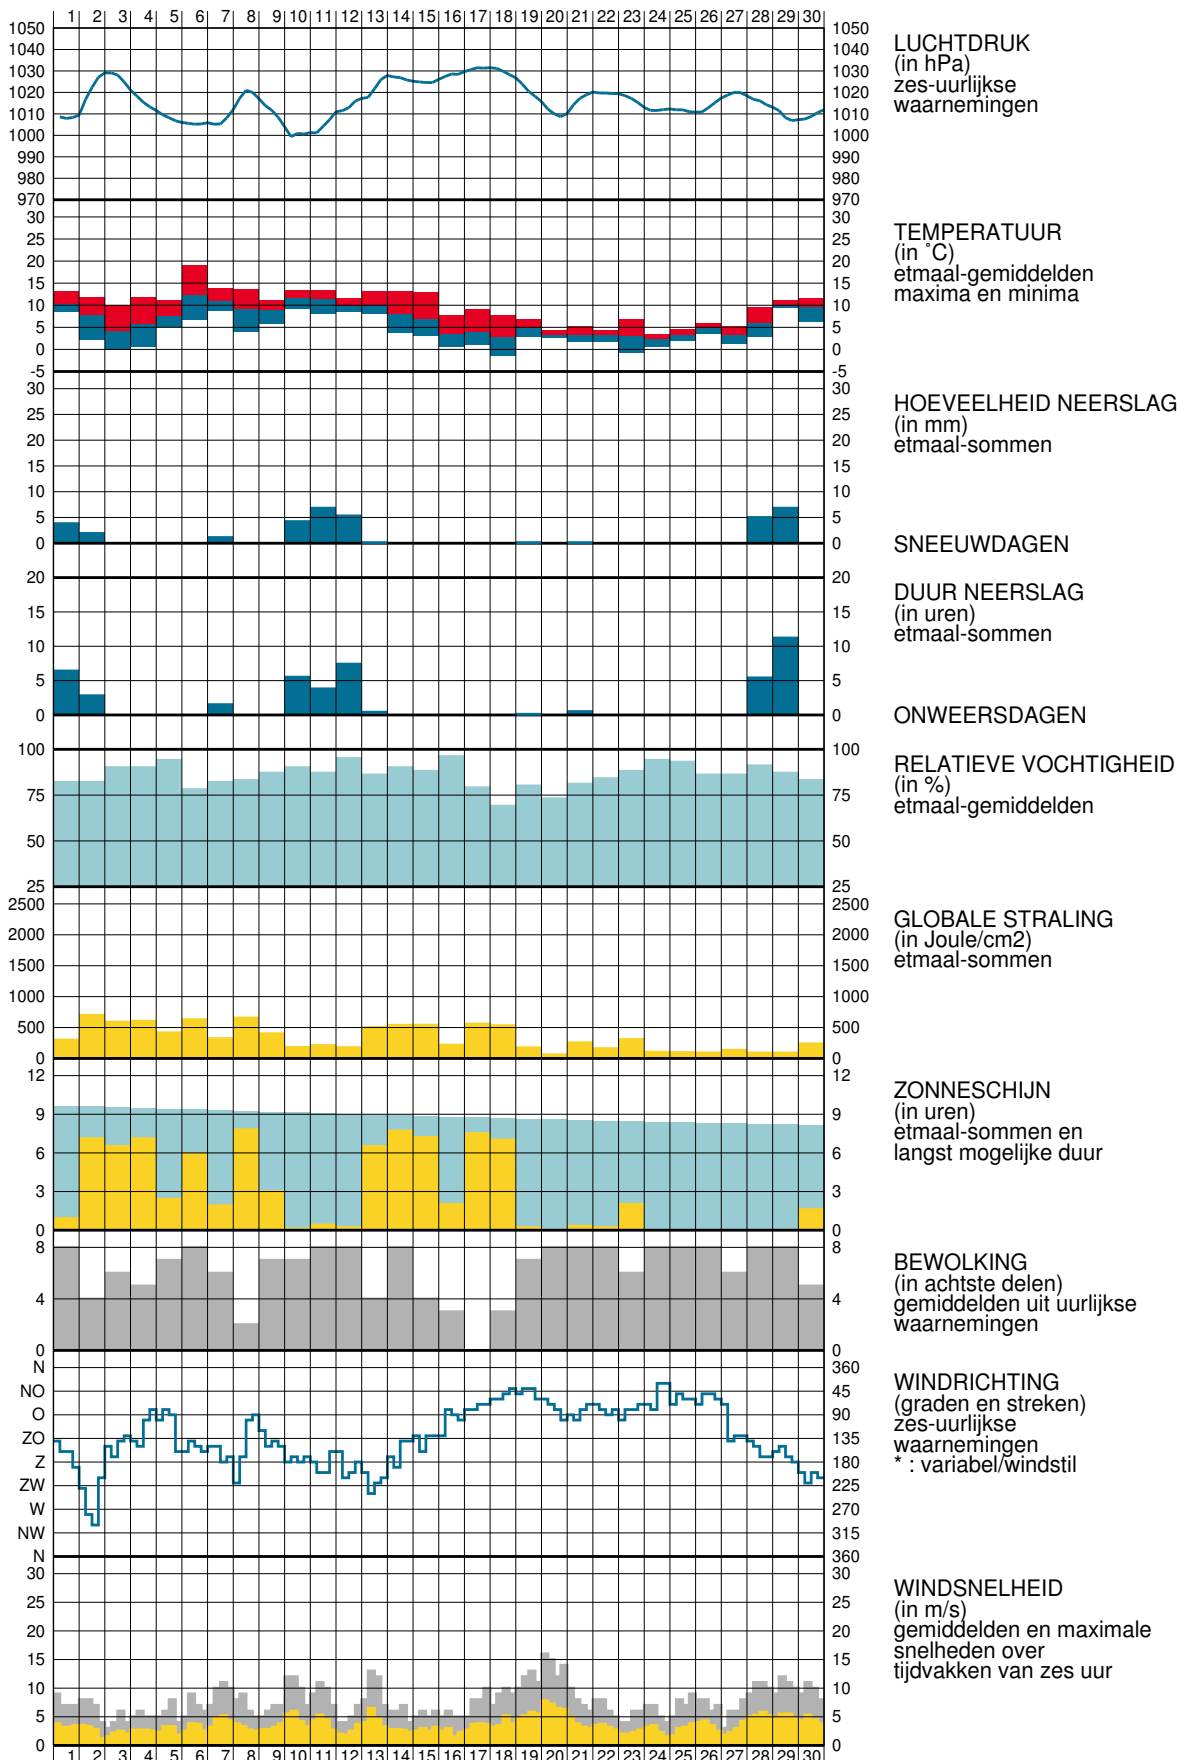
1 2 3 4 5 6 7 8 9 10 11 12 13 14 15 16 17 18 19 20 21 22 23 24 25 26 27 28 29 30

1050 1040 1030 1020 1010 1000 990 980 970

LUCHTDRUK
(in hPa)
zes-uurlijkse
waarnemingen

30 25 20 15 10 5 0 -5

TEMPERATUUR
(in ˚C)
etmaal-gemiddelden
maxima en minima

30 25 20 15 10 5 0

HOEVEELHEID NEERSLAG
(in mm)
etmaal-sommen

SNEEUWDAGEN

20 15 10 5 0

DUUR NEERSLAG
(in uren)
etmaal-sommen

ONWEERSDAGEN

100 75 50 25

RELATIEVE VOCHTIGHEID
(in %)
etmaal-gemiddelden

2500 2000 1500 1000 500 0

GLOBALE STRALING
(in Joule/cm2)
etmaal-sommen

12 9 6 3 0

ZONNESCHIJN
(in uren)
etmaal-sommen en
langst mogelijke duur

8 4 0

BEWOLKING
(in achtste delen)
gemiddelden uit uurlijkse
waarnemingen

N NO O ZO Z ZW W NW N
360 45 90 135 180 225 270 315 360

WINDRICHTING
(graden en streken)
zes-uurlijkse
waarnemingen
* : variabel/windstil

30 25 20 15 10 5 0

WINDSNELHEID
(in m/s)
gemiddelden en maximale
snelheden over
tijdvakken van zes uur

1 2 3 4 5 6 7 8 9 10 11 12 13 14 15 16 17 18 19 20 21 22 23 24 25 26 27 28 29 30